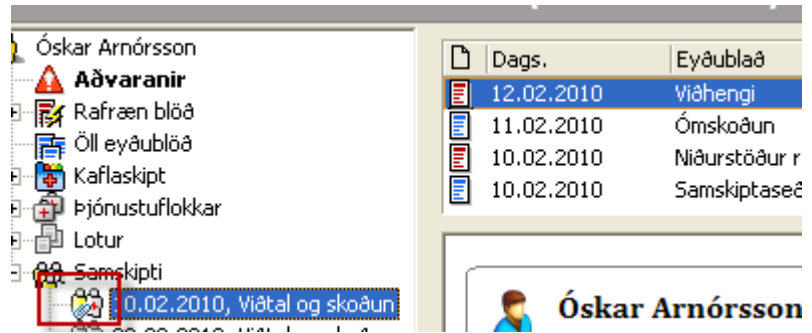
Óskar Arnórsson
Aðvaranir
Rafræn blöð
Öll eyðublöð
Kaflaskipt
Þjónustuflokkar
Lotur
Samskipti
10.02.2010, Viðtal og skoðun

| | Dags. | Eyðublað |
|---|---|---|
| | 12.02.2010 | Viðhengi |
| | 11.02.2010 | Ómskoðun |
| | 10.02.2010 | Niðurstöður r |
| | 10.02.2010 | Samskiptaseð |

Óskar Arnórsson